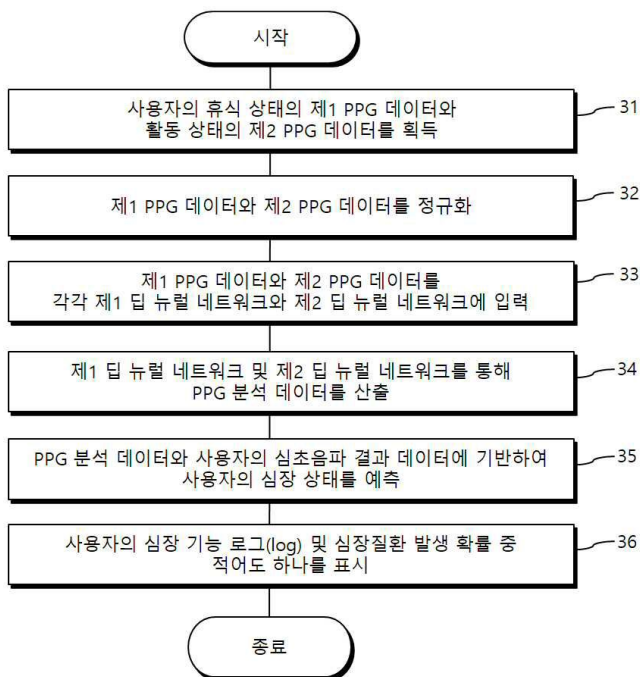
시작

사용자의 휴식 상태의 제1 PPG 데이터와 활동 상태의 제2 PPG 데이터를 획득

31

제1 PPG 데이터와 제2 PPG 데이터를 정규화

32

제1 PPG 데이터와 제2 PPG 데이터를 각각 제1 딥 뉴럴 네트워크와 제2 딥 뉴럴 네트워크에 입력

33

제1 딥 뉴럴 네트워크 및 제2 딥 뉴럴 네트워크를 통해 PPG 분석 데이터를 산출

34

PPG 분석 데이터와 사용자의 심초음파 결과 데이터에 기반하여 사용자의 심장 상태를 예측

35

사용자의 심장 기능 로그(log) 및 심장질환 발생 확률 중 적어도 하나를 표시

36

종료